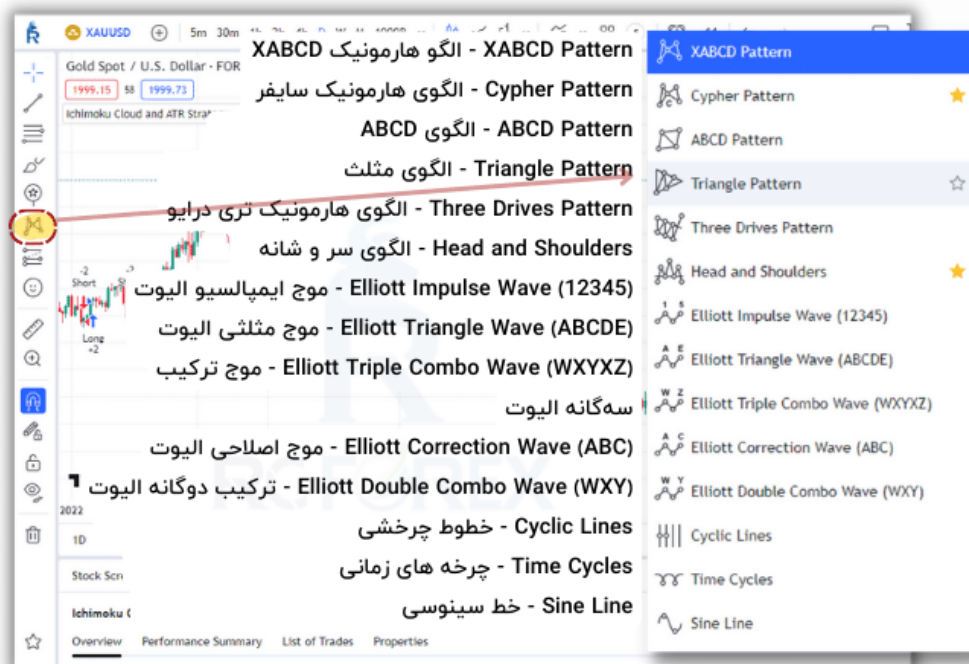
XAUUSD 5m 30m

Gold Spot / U.S. Dollar - FOR

1999.15 58 1999.73

Ichimoku Cloud and ATR Stra

XABCD Pattern - الگو هارمونیک XABCD
Cypher Pattern - الگوی هارمونیک سایفر
ABCD Pattern - الگوی ABCD
Triangle Pattern - الگوی مثلث
Three Drives Pattern - الگوی هارمونیک تری درایو
Head and Shoulders - الگوی سر و شانه
Elliott Impulse Wave (12345) - موج ایمپالسیو الیوت
Elliott Triangle Wave (ABCDE) - موج مثلثی الیوت
Elliott Triple Combo Wave (WXYXZ) - موج ترکیب سه‌گانه الیوت
Elliott Correction Wave (ABC) - موج اصلاحی الیوت
Elliott Double Combo Wave (WXY) - ترکیب دوگانه الیوت
Cyclic Lines - خطوط چرخشی
Time Cycles - چرخه های زمانی
Sine Line - خط سینوسی

Short
Long

2022
1D
Stock Scr
Ichimoku C
Overview Performance Summary List of Trades Properties

XABCD Pattern
Cypher Pattern
ABCD Pattern
Triangle Pattern
Three Drives Pattern
Head and Shoulders
Elliott Impulse Wave (12345)
Elliott Triangle Wave (ABCDE)
Elliott Triple Combo Wave (WXYXZ)
Elliott Correction Wave (ABC)
Elliott Double Combo Wave (WXY)
Cyclic Lines
Time Cycles
Sine Line

RFOREX